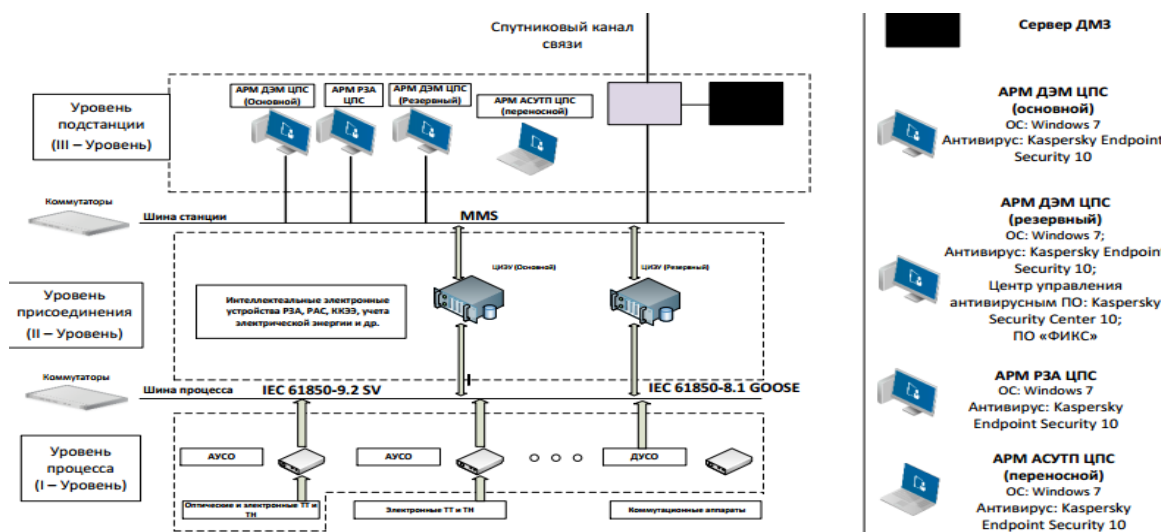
Спутниковый канал связи

Сервер ДМЗ

Уровень подстанции (III – Уровень)

АРМ ДЭМ ЦПС (Основной)

АРМ РЗА ЦПС

АРМ ДЭМ ЦПС (Резервный)

АРМ АСУТП ЦПС (переносной)

Коммутаторы

Шина станции

MMS

Уровень присоединения (II – Уровень)

Интеллектуальные электронные устройства РЗА, РАС, ККЭЭ, учета электрической энергии и др.

ЦИЗУ (Основной)

ЦИЗУ (Резервный)

Коммутаторы

Шина процесса

IEC 61850-9.2 SV

IEC 61850-8.1 GOOSE

Уровень процесса (I – Уровень)

АУСО

АУСО

ДУСО

Оптические и электронные ТТ и ТН

Электронные ТТ и ТН

Коммутационные аппараты

АРМ ДЭМ ЦПС (основной)
ОС: Windows 7
Антивирус: Kaspersky Endpoint Security 10

АРМ ДЭМ ЦПС (резервный)
ОС: Windows 7;
Антивирус: Kaspersky Endpoint Security 10;
Центр управления антивирусным ПО: Kaspersky Security Center 10;
ПО «ФИКС»

АРМ РЗА ЦПС
ОС: Windows 7
Антивирус: Kaspersky Endpoint Security 10

АРМ АСУТП ЦПС (переносной)
ОС: Windows 7
Антивирус: Kaspersky Endpoint Security 10